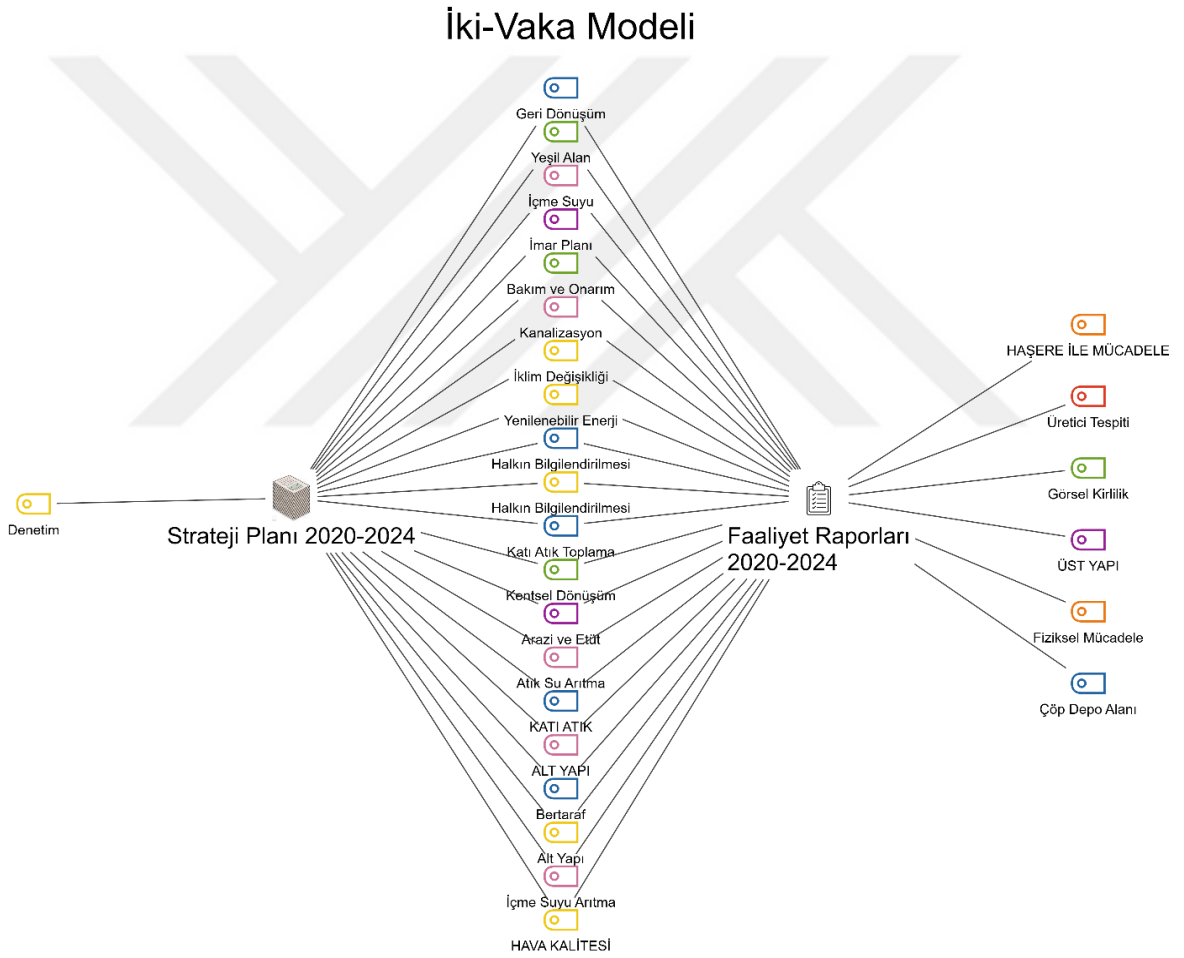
İki-Vaka Modeli

Geri Dönüşüm
Yeşil Alan
İçme Suyu
İmar Planı
Bakım ve Onarım
Kanalizasyon
İklim Değişikliği
Yenilenebilir Enerji
Halkın Bilgilendirilmesi
Halkın Bilgilendirilmesi
Katı Atık Toplama
Kentsel Dönüşüm
Arazi ve Etüt
Atık Su Arıtma
KATI ATIK
ALT YAPI
Bertaraf
Alt Yapı
İçme Suyu Arıtma
HAVA KALİTESİ

Denetim
Strateji Planı 2020-2024

Faaliyet Raporları 2020-2024

HAŞERE İLE MÜCADELE
Üretici Tespiti
Görsel Kirlilik
ÜST YAPI
Fiziksel Mücadele
Çöp Depo Alanı